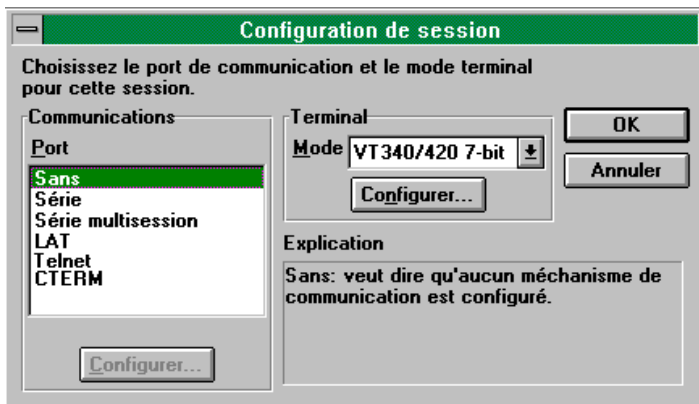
Configuration de session

Choisissez le port de communication et le mode terminal pour cette session.

Communications

Port

Sans
Série
Série multisession
LAT
Telnet
CTERM

Configurer...

Terminal

Mode VT340/420 7-bit

Configurer...

OK

Annuler

Explication

Sans: veut dire qu'aucun méchanisme de communication est configuré.